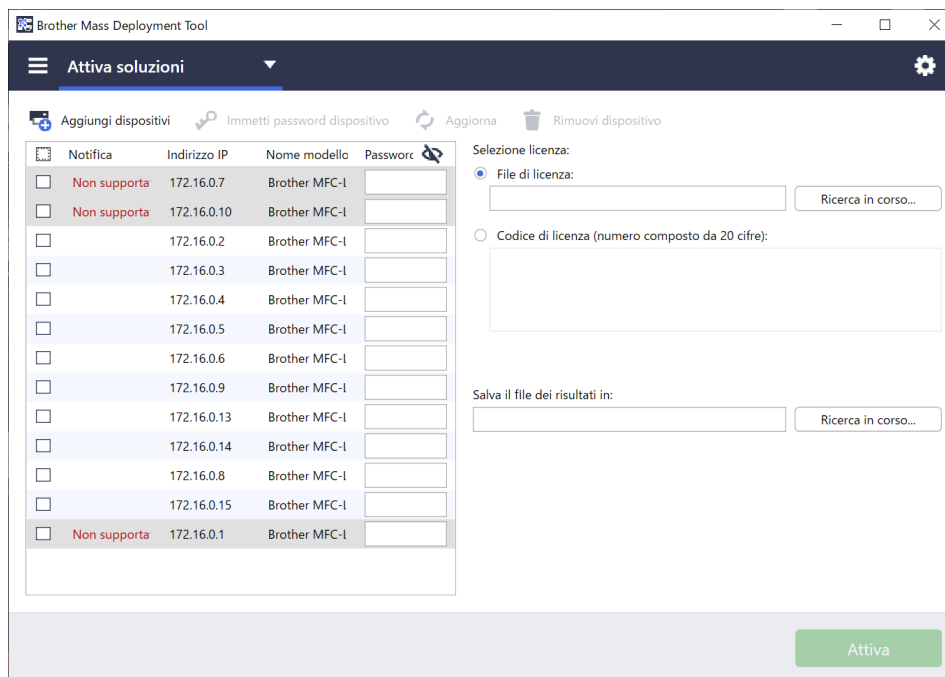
Brother Mass Deployment Tool

Attiva soluzioni

Aggiungi dispositivi   Immetti password dispositivo   Aggiorna   Rimuovi dispositivo

| | Notifica | Indirizzo IP | Nome modello | Passworc |
|---|---|---|---|---|
| ☐ | Non supporta | 172.16.0.7 | Brother MFC-l | |
| ☐ | Non supporta | 172.16.0.10 | Brother MFC-l | |
| ☐ | | 172.16.0.2 | Brother MFC-l | |
| ☐ | | 172.16.0.3 | Brother MFC-l | |
| ☐ | | 172.16.0.4 | Brother MFC-l | |
| ☐ | | 172.16.0.5 | Brother MFC-l | |
| ☐ | | 172.16.0.6 | Brother MFC-l | |
| ☐ | | 172.16.0.9 | Brother MFC-l | |
| ☐ | | 172.16.0.13 | Brother MFC-l | |
| ☐ | | 172.16.0.14 | Brother MFC-l | |
| ☐ | | 172.16.0.8 | Brother MFC-l | |
| ☐ | | 172.16.0.15 | Brother MFC-l | |
| ☐ | Non supporta | 172.16.0.1 | Brother MFC-l | |

Selezione licenza:

File di licenza:

Ricerca in corso...

Codice di licenza (numero composto da 20 cifre):

Salva il file dei risultati in:

Ricerca in corso...

Attiva